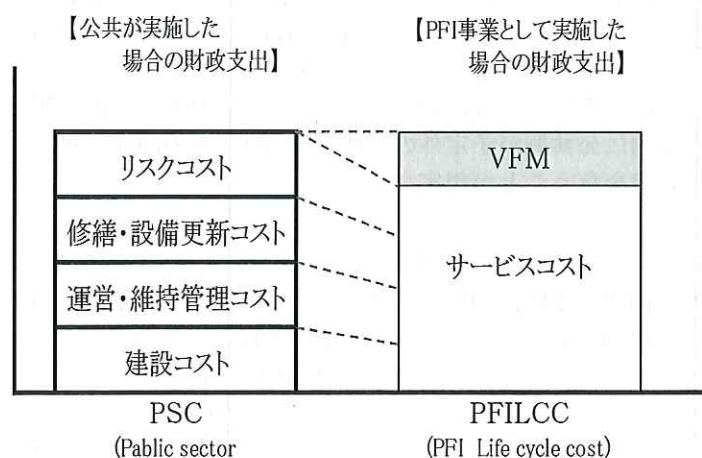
【公共が実施した場合の財政支出】

【PFI事業として実施した場合の財政支出】

リスクコスト

修繕・設備更新コスト

運営・維持管理コスト

建設コスト

VFM

サービスコスト

PSC
(Pablic sector

PFILCC
(PFI Life cycle cost)